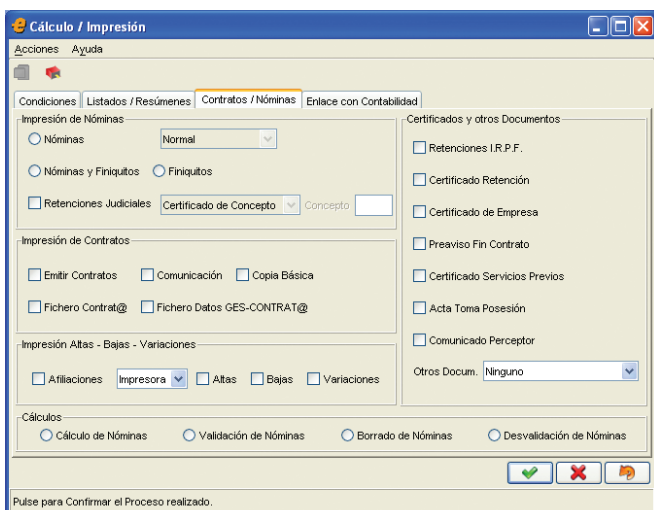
Cálculo / Impresión

Acciones Ayuda

Condiciones | Listados / Resúmenes | Contratos / Nóminas | Enlace con Contabilidad

Impresión de Nóminas

Nóminas Normal

Nóminas y Finiquitos Finiquitos

Retenciones Judiciales Certificado de Concepto Concepto

Impresión de Contratos

Emitir Contratos Comunicación Copia Básica

Fichero Contrat@ Fichero Datos GES-CONTRAT@

Impresión Altas - Bajas - Variaciones

Afiliaciones Impresora Altas Bajas Variaciones

Certificados y otros Documentos

Retenciones I.R.P.F.

Certificado Retención

Certificado de Empresa

Preaviso Fin Contrato

Certificado Servicios Previos

Acta Toma Posesión

Comunicado Perceptor

Otros Docum. Ninguno

Cálculos

Cálculo de Nóminas Validación de Nóminas Borrado de Nóminas Desvalidación de Nóminas

Pulse para Confirmar el Proceso realizado.